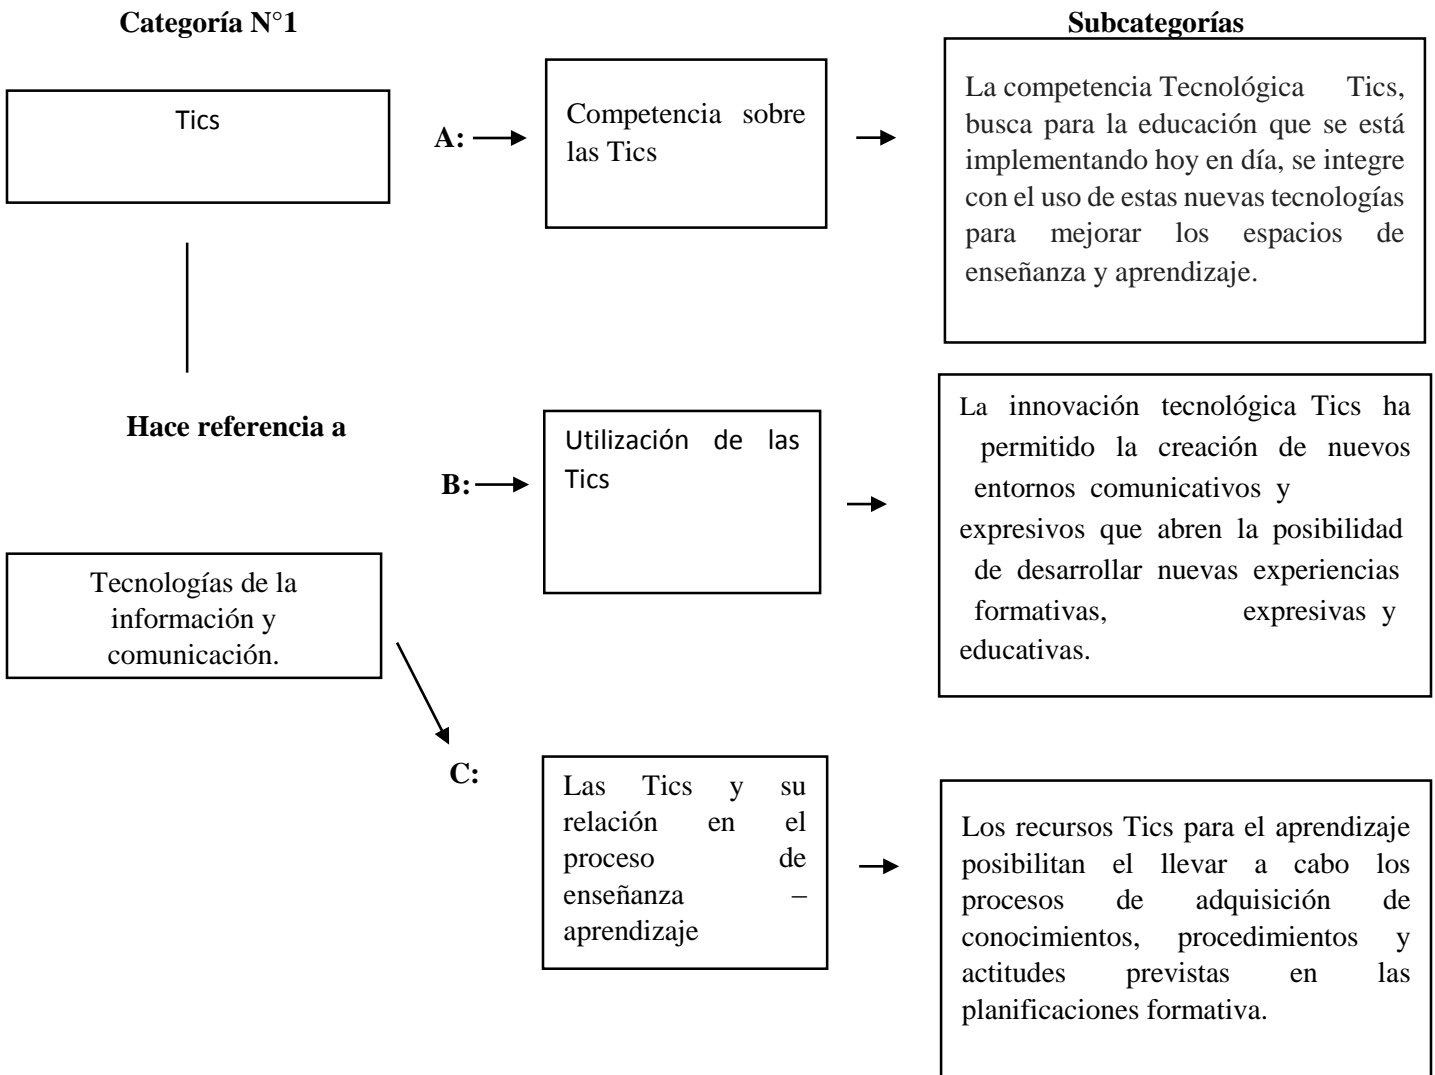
Categoría N°1

Subcategorías

Tics

A:

Competencia sobre las Tics

La competencia Tecnológica Tics, busca para la educación que se está implementando hoy en día, se integre con el uso de estas nuevas tecnologías para mejorar los espacios de enseñanza y aprendizaje.

Hace referencia a

B:

Utilización de las Tics

La innovación tecnológica Tics ha permitido la creación de nuevos entornos comunicativos y expresivos que abren la posibilidad de desarrollar nuevas experiencias formativas, expresivas y educativas.

Tecnologías de la información y comunicación.

C:

Las Tics y su relación en el proceso de enseñanza – aprendizaje

Los recursos Tics para el aprendizaje posibilitan el llevar a cabo los procesos de adquisición de conocimientos, procedimientos y actitudes previstas en las planificaciones formativa.